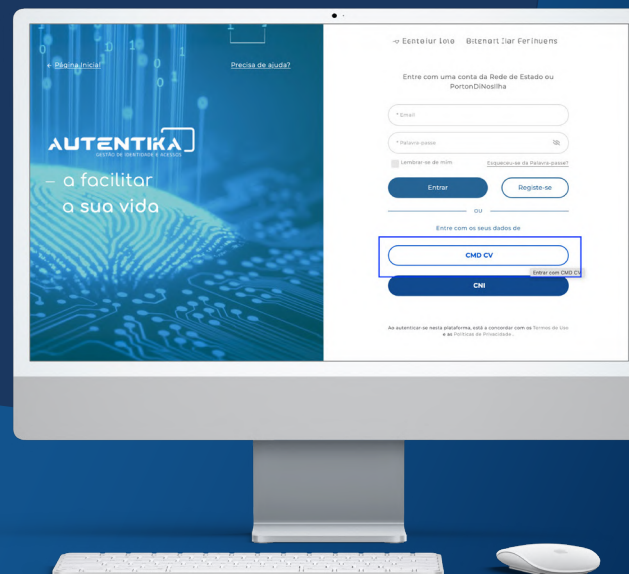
← Página Inicial

Precisa de ajuda?

AUTENTIKA
GESTÃO DE IDENTIDADE E ACESSOS

– a facilitar
a sua vida

-ꝺ Eenteiur Ieie   Bitenart Iiar Ferinuens

Entre com uma conta da Rede de Estado ou PortonDiNosilha

* Email

* Palavra-passe

Lembrar-se de mim

Esqueceu-se da Palavra-passe?

Entrar

Registe-se

ou

Entre com os seus dados de

CMD CV

Entrar com CMD CV

CNI

Ao autenticar-se nesta plataforma, está a concordar com os Termos de Uso e as Políticas de Privacidade.